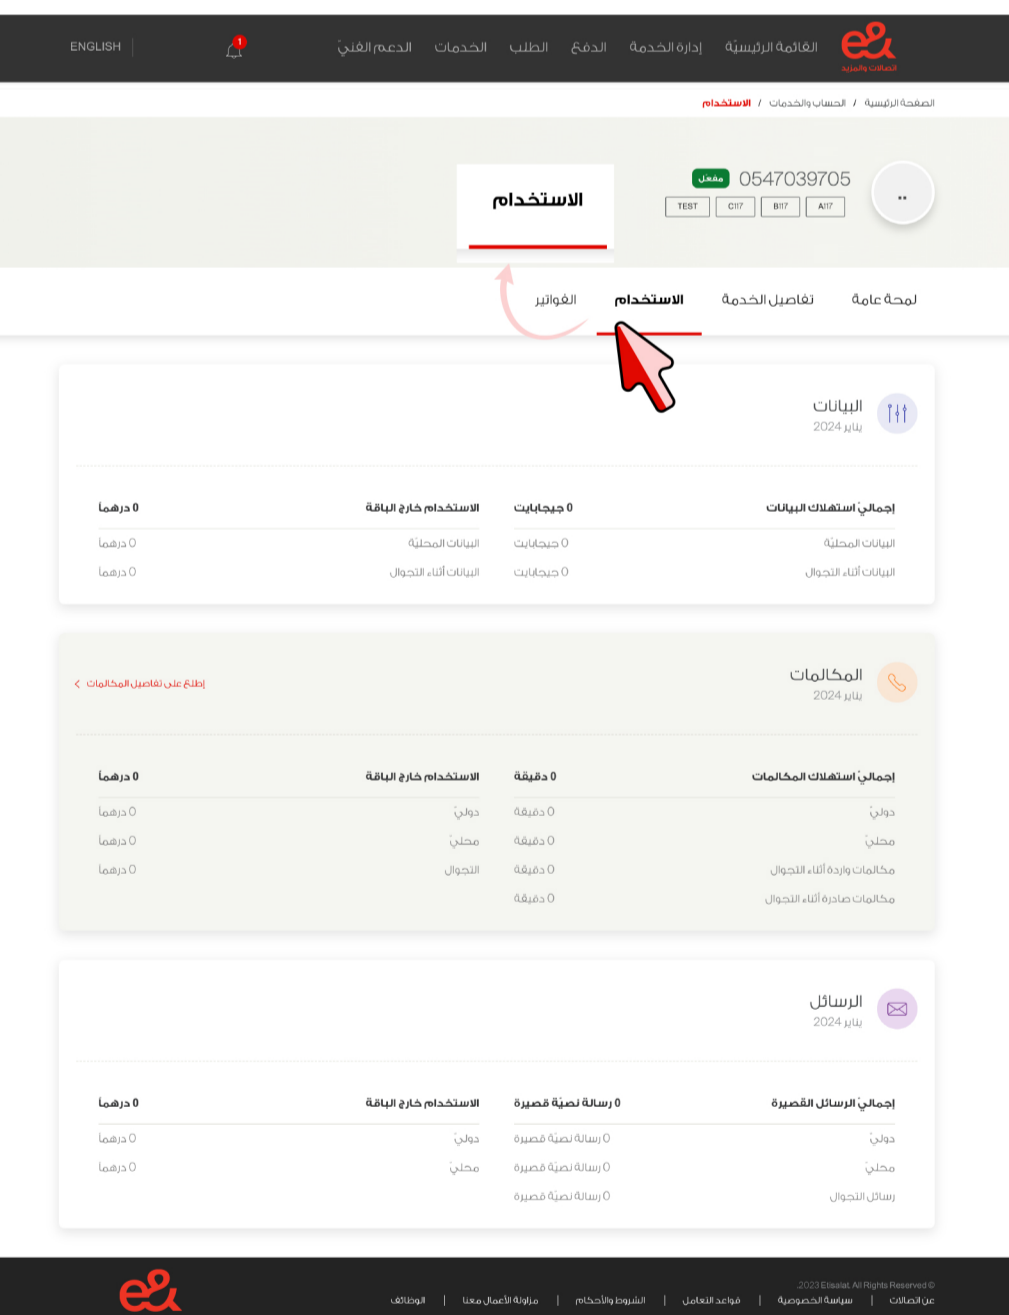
اتصالات والمزيد

القائمة الرئيسيّة إدارة الخدمة الدفع الطلب الخدمات الدعم الفنيّ

1

ENGLISH

الصفحة الرئيسية / الحساب والخدمات / الاستخدام

..

0547039705 مفعل

A117 B117 C117 TEST

الاستخدام

لمحة عامة تفاصيل الخدمة الاستخدام الفواتير

البيانات
يناير 2024

| إجماليّ استهلاك البيانات | 0 جيجابايت | الاستخدام خارج الباقة | 0 درهماً |
|---|---|---|---|
| البيانات المحليّة | 0 جيجابايت | البيانات المحليّة | 0 درهماً |
| البيانات أثناء التجوال | 0 جيجابايت | البيانات أثناء التجوال | 0 درهماً |

المكالمات
يناير 2024

إطلع على تفاصيل المكالمات

| إجماليّ استهلاك المكالمات | 0 دقيقة | الاستخدام خارج الباقة | 0 درهماً |
|---|---|---|---|
| دوليّ | 0 دقيقة | دوليّ | 0 درهماً |
| محليّ | 0 دقيقة | محليّ | 0 درهماً |
| مكالمات واردة أثناء التجوال | 0 دقيقة | التجوال | 0 درهماً |
| مكالمات صادرة أثناء التجوال | 0 دقيقة | | |

الرسائل
يناير 2024

| إجماليّ الرسائل القصيرة | 0 رسالة نصيّة قصيرة | الاستخدام خارج الباقة | 0 درهماً |
|---|---|---|---|
| دوليّ | 0 رسالة نصيّة قصيرة | دوليّ | 0 درهماً |
| محليّ | 0 رسالة نصيّة قصيرة | محليّ | 0 درهماً |
| رسائل التجوال | 0 رسالة نصيّة قصيرة | | |

2023 Etisalat. All Rights Reserved ©
عن اتصالات | سياسة الخصوصية | قواعد التعامل | الشروط والأحكام | مزاولة الأعمال معنا | الوظائف